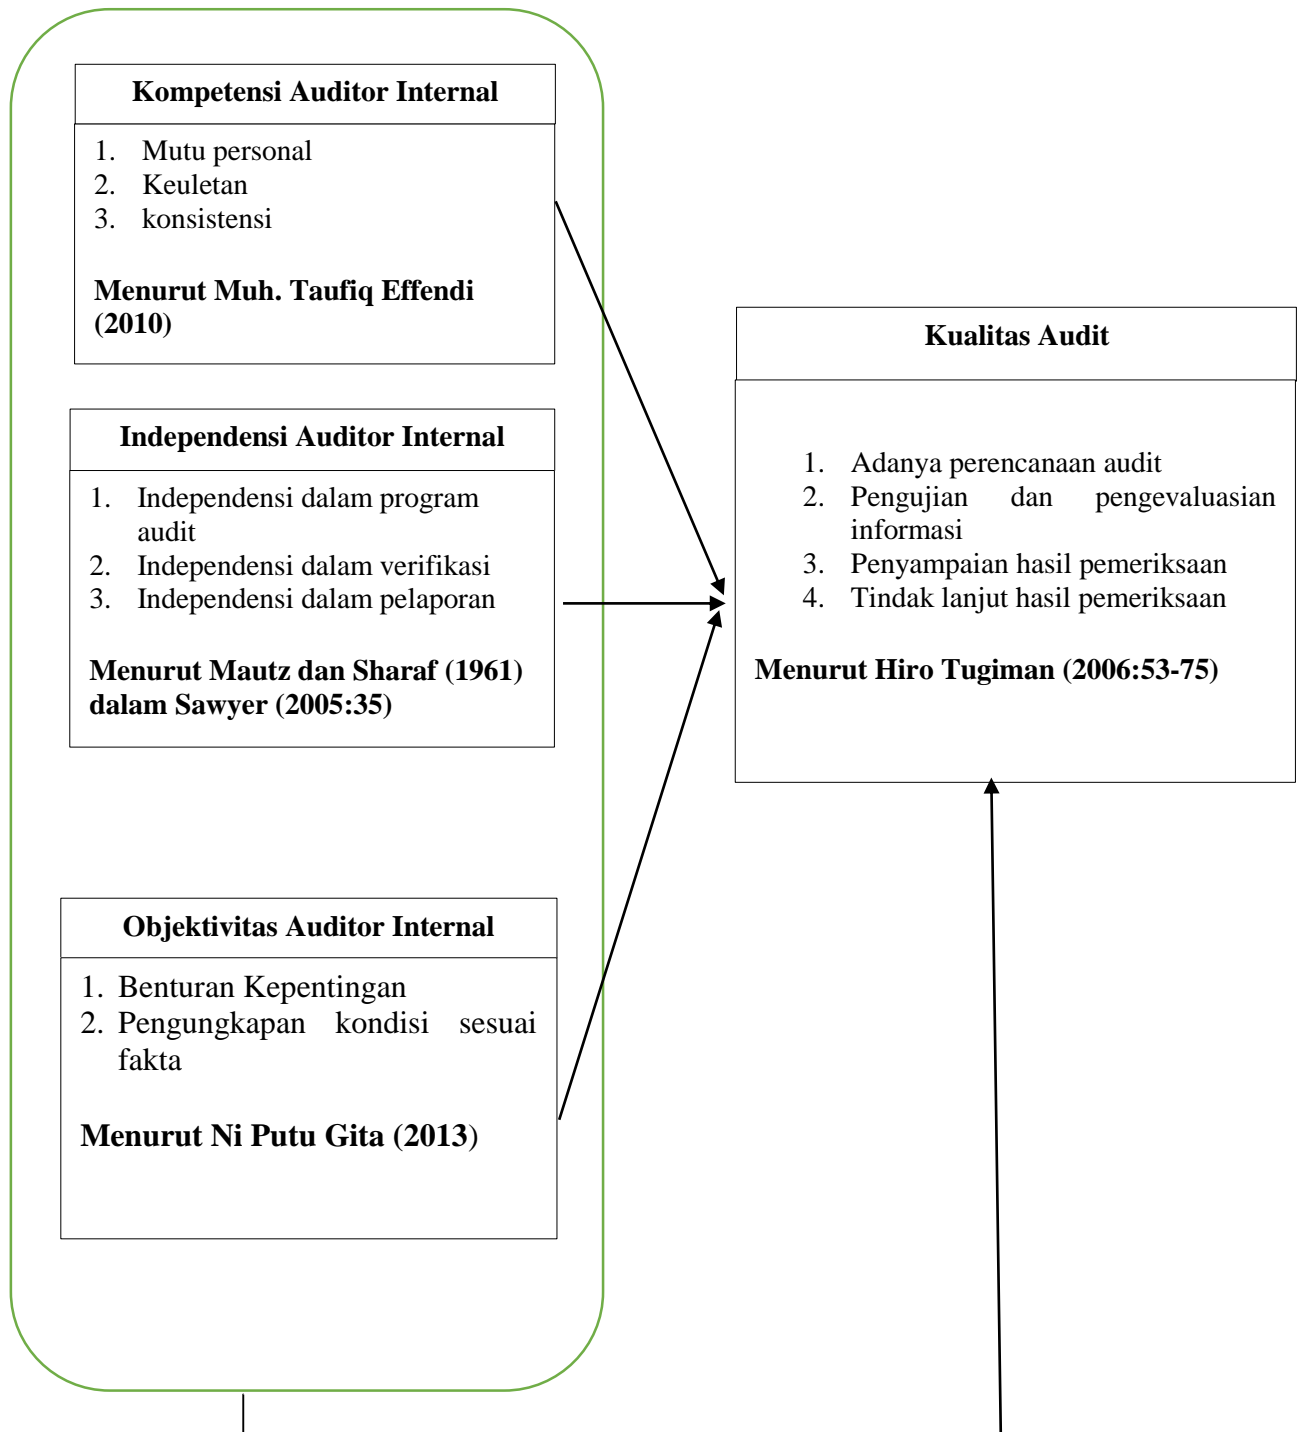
Kompetensi Auditor Internal

1. Mutu personal
2. Keuletan
3. konsistensi

Menurut Muh. Taufiq Effendi (2010)

Independensi Auditor Internal

1. Independensi dalam program audit
2. Independensi dalam verifikasi
3. Independensi dalam pelaporan

Menurut Mautz dan Sharaf (1961) dalam Sawyer (2005:35)

Objektivitas Auditor Internal

1. Benturan Kepentingan
2. Pengungkapan kondisi sesuai fakta

Menurut Ni Putu Gita (2013)

Kualitas Audit

1. Adanya perencanaan audit
2. Pengujian dan pengevaluasian informasi
3. Penyampaian hasil pemeriksaan
4. Tindak lanjut hasil pemeriksaan

Menurut Hiro Tugiman (2006:53-75)